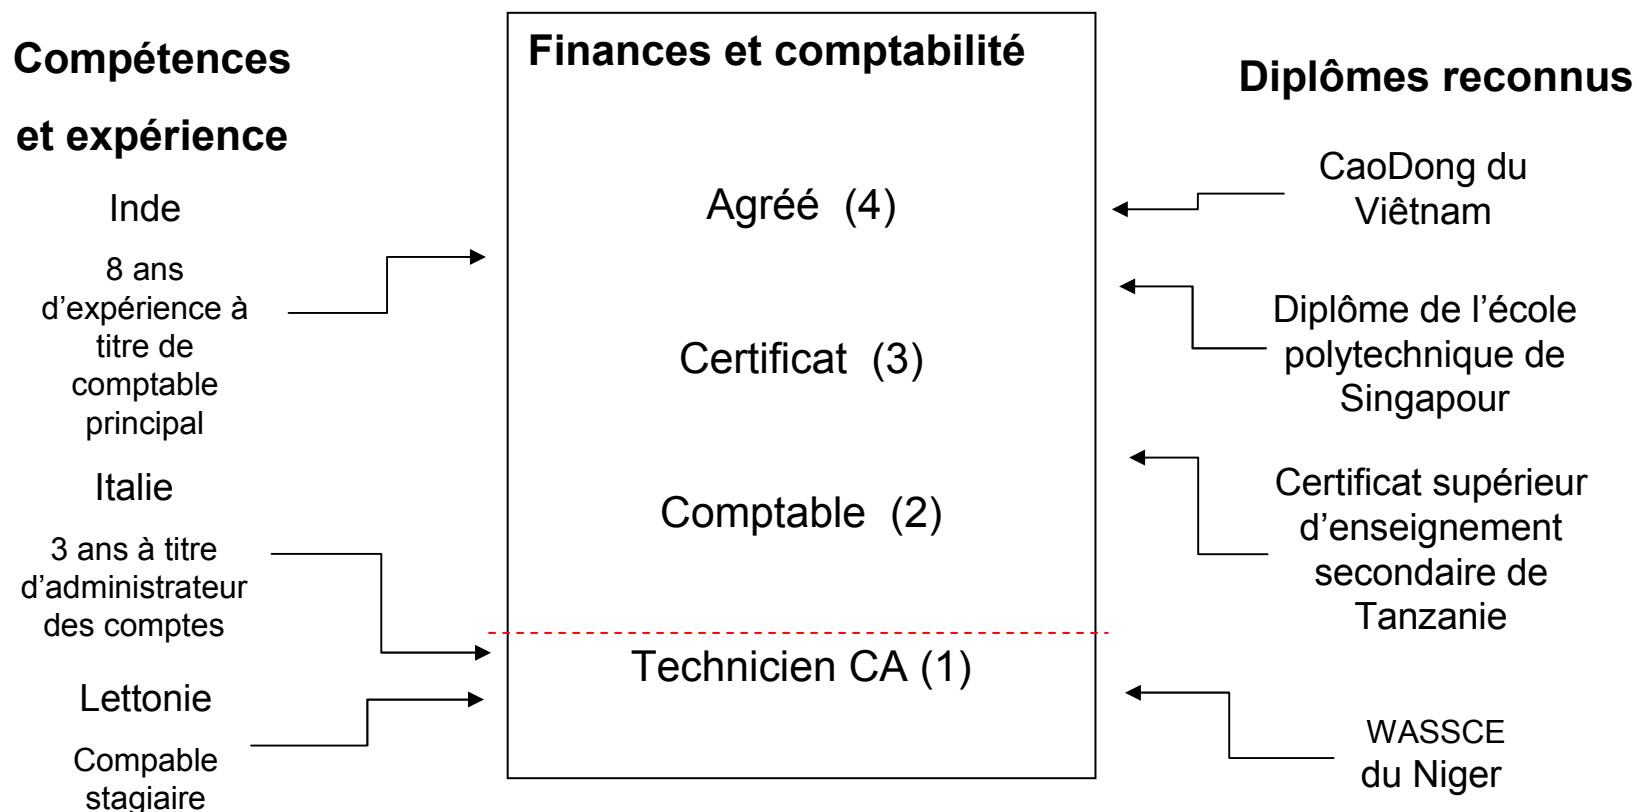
Compétences et expérience

Inde

8 ans d'expérience à titre de comptable principal

Italie

3 ans à titre d'administrateur des comptes

Lettonie

Compable stagiaire

Finances et comptabilité

Agréé (4)

Certificat (3)

Comptable (2)

Technicien CA (1)

Diplômes reconnus

CaoDong du Viêtnam

Diplôme de l'école polytechnique de Singapour

Certificat supérieur d'enseignement secondaire de Tanzanie

WASSCE du Niger